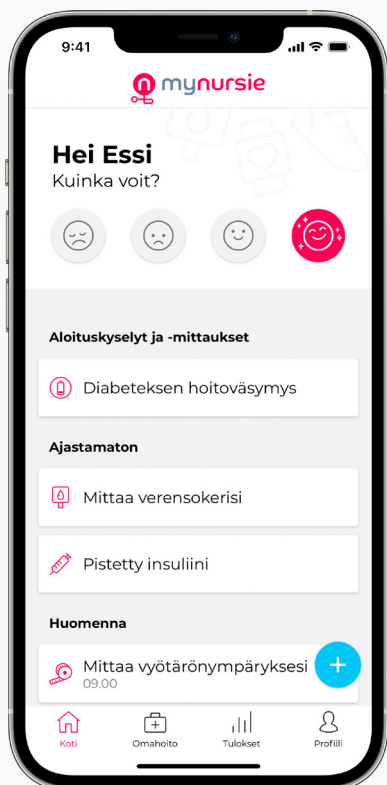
9:41

mynursie

Hei Essi
Kuinka voit?

Aloituskyselyt ja -mittaukset

Diabeteksen hoitoväsymys

Ajastamaton

Mittaa verensokerisi

Pistetty insuliini

Huomenna

Mittaa vyötärönympäryksesi
09.00

+

Koti
Omahoito
Tulokset
Profiili